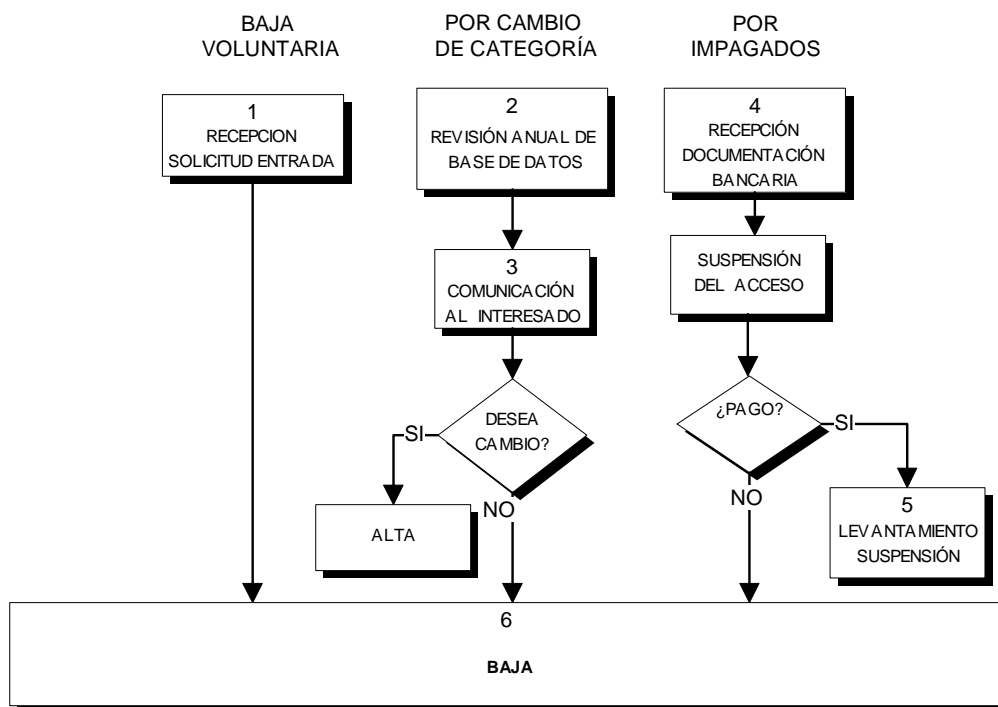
BAJA VOLUNTARIA

POR CAMBIO DE CATEGORÍA

POR IMPAGADOS

1
RECEPCION SOLICITUD ENTRADA

2
REVISIÓN ANUAL DE BASE DE DATOS

3
COMUNICACIÓN AL INTERESADO

DESEA CAMBIO?

SI

ALTA

NO

4
RECEPCIÓN DOCUMENTACIÓN BANCARIA

SUSPENSIÓN DEL ACCESO

¿PAGO?

SI

5
LEVANTAMIENTO SUSPENSIÓN

NO

6
BAJA